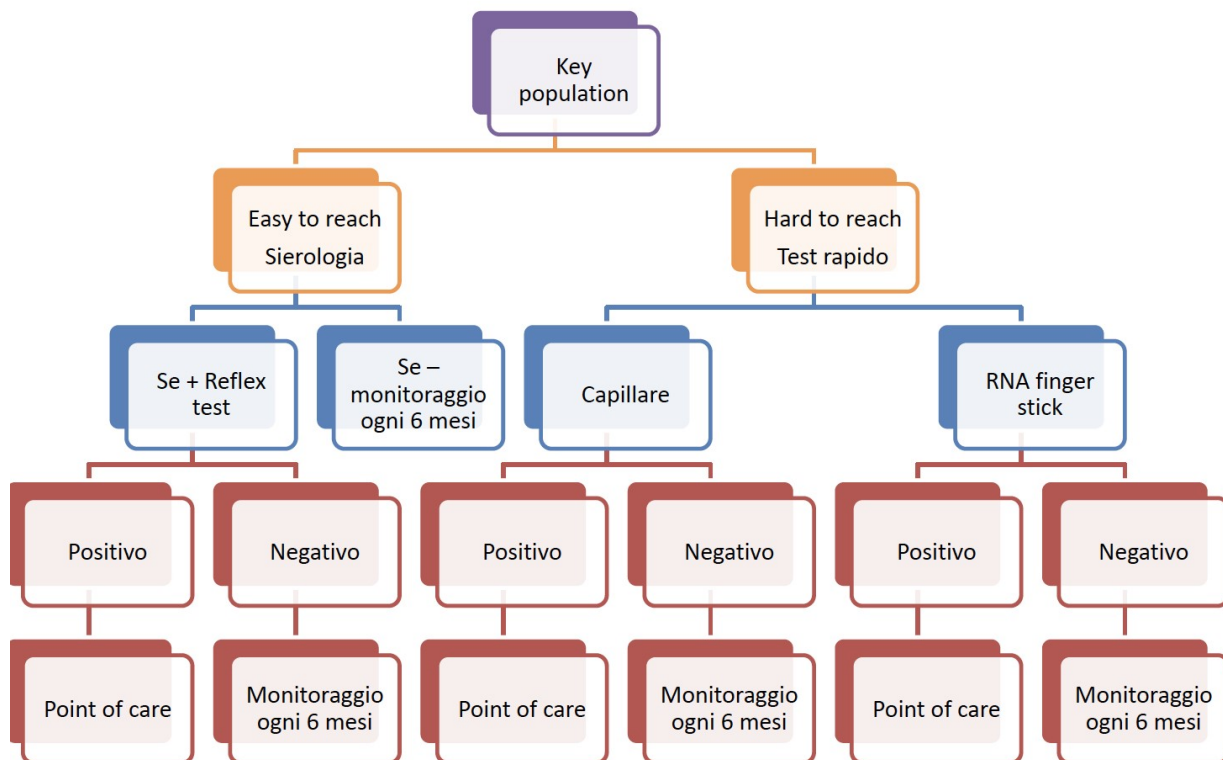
Key population

Easy to reach
Sierologia

Hard to reach
Test rapido

Se + Reflex test

Se – monitoraggio ogni 6 mesi

Capillare

RNA finger stick

Positivo

Negativo

Positivo

Negativo

Positivo

Negativo

Point of care

Monitoraggio ogni 6 mesi

Point of care

Monitoraggio ogni 6 mesi

Point of care

Monitoraggio ogni 6 mesi